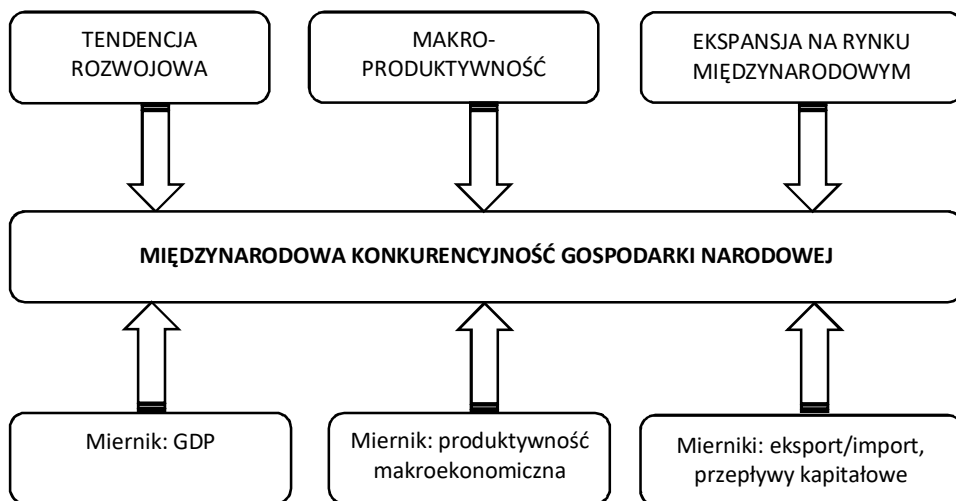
TENDENCJA ROZWOJOWA

MAKRO-PRODUKTYWNOŚĆ

EKSPANSJA NA RYNKU MIĘDZYNARODOWYM

MIĘDZYNARODOWA KONKURENCYJNOŚĆ GOSPODARKI NARODOWEJ

Miernik: GDP

Miernik: produktywność makroekonomiczna

Mierniki: eksport/import, przepływy kapitałowe